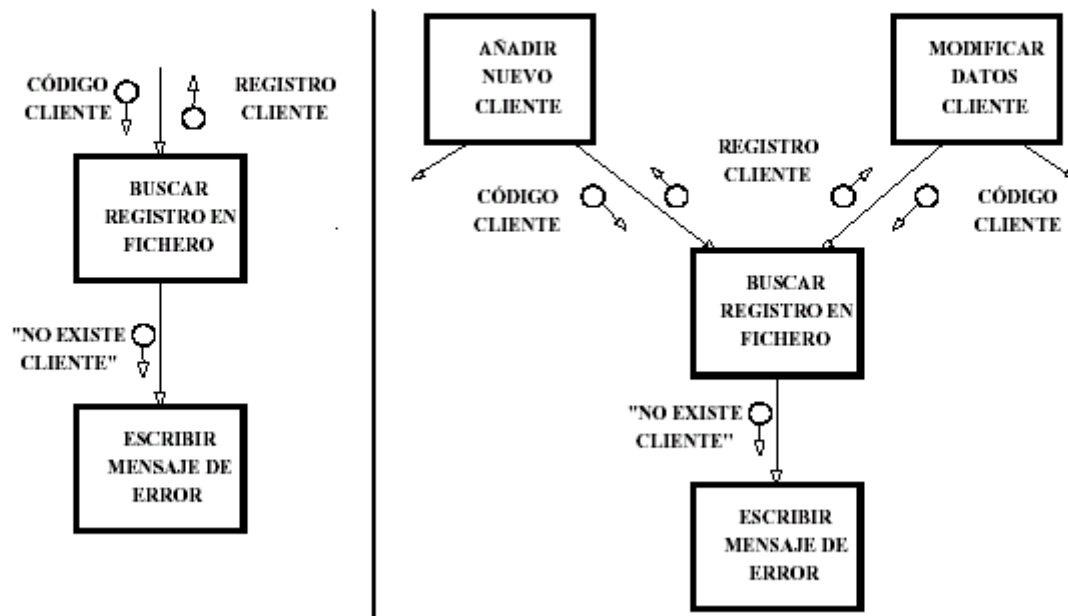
CÓDIGO CLIENTE

REGISTRO CLIENTE

BUSCAR REGISTRO EN FICHERO

"NO EXISTE CLIENTE"

ESCRIBIR MENSAJE DE ERROR

AÑADIR NUEVO CLIENTE

MODIFICAR DATOS CLIENTE

REGISTRO CLIENTE

CÓDIGO CLIENTE

CÓDIGO CLIENTE

BUSCAR REGISTRO EN FICHERO

"NO EXISTE CLIENTE"

ESCRIBIR MENSAJE DE ERROR